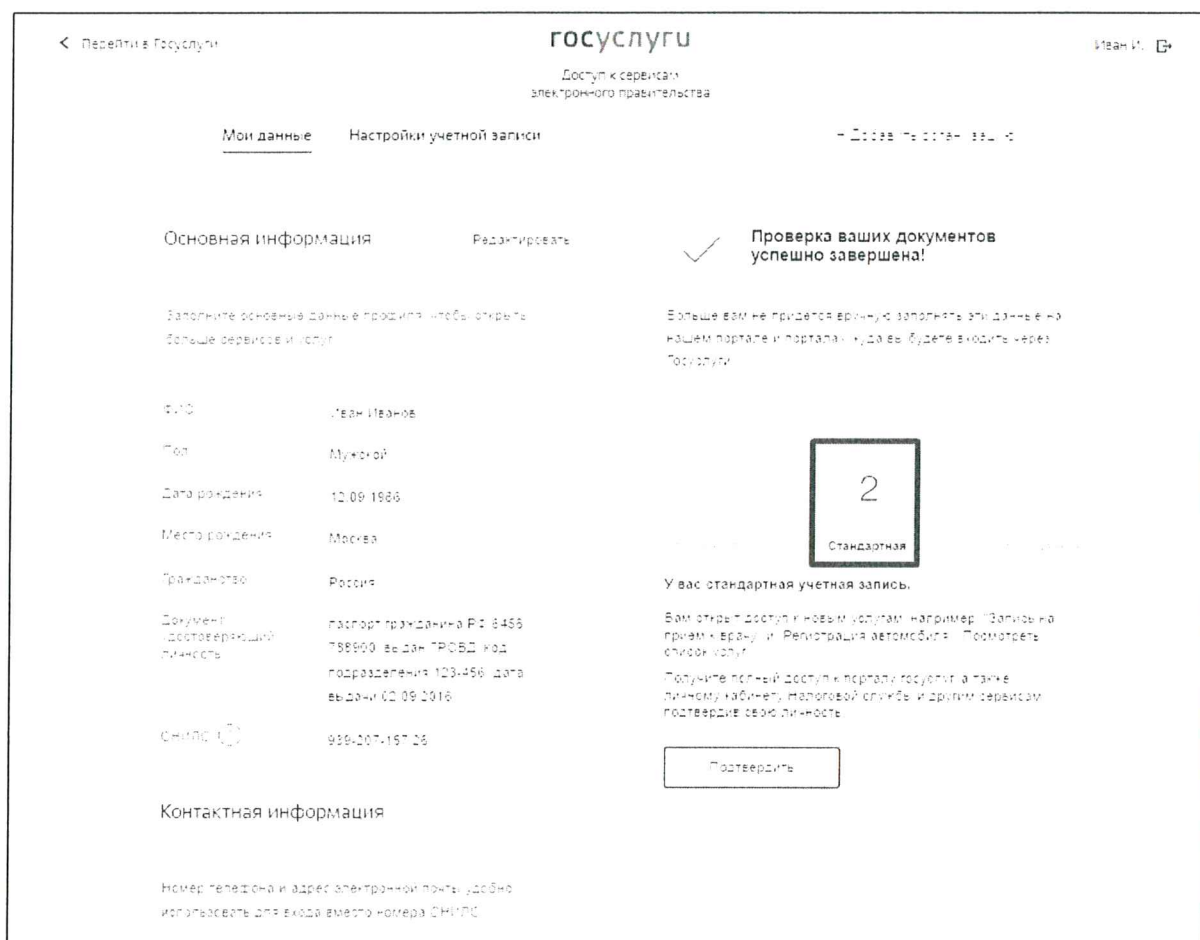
< Перейти в Госуслуги

госуслуги

Доступ к сервисам электронного правительства

Иван И.

Мои данные Настройки учетной записи

+ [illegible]

Основная информация Редактировать

Заполните основные данные профиля, чтобы открыть больше сервисов и услуг

ФИО Иван Иванов

Пол Мужской

Дата рождения 12.09.1986

Место рождения Москва

Гражданство Россия

Документ, удостоверяющий личность паспорт гражданина РФ 3456 789900, выдан ТРОВД, код подразделения 123-456, дата выдачи 02.09.2016

СНИЛС 939-207-167 26

Контактная информация

Номер телефона и адрес электронной почты удобно использовать для входа вместо номера СНИЛС

Проверка ваших документов успешно завершена!

Больше вам не придется вручную заполнять эти данные на нашем портале и порталах, куда вы будете входить через Госуслуги

2

Стандартная

У вас стандартная учетная запись.

Вам открыт доступ к новым услугам, например "Запись на прием к врачу" и "Регистрация автомобиля". Посмотреть список услуг

Получите полный доступ к порталу госуслуг, а также личному кабинету налоговой службы и другим сервисам: подтвердите свою личность.

Подтвердить